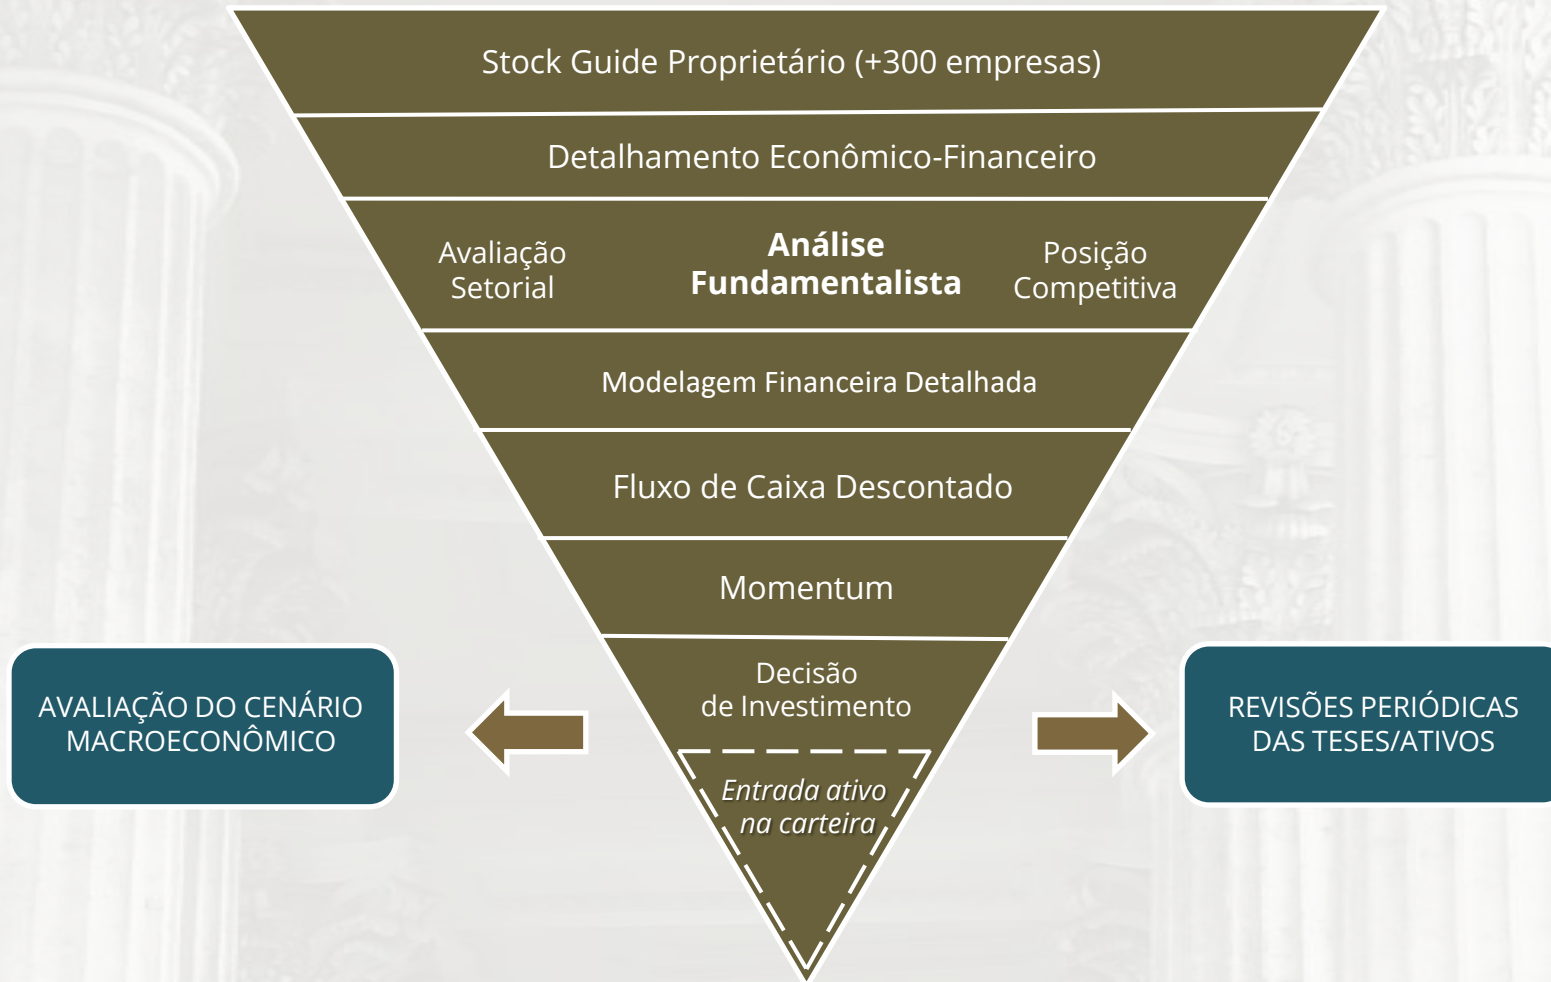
Stock Guide Proprietário (+300 empresas)

Detalhamento Econômico-Financeiro

Avaliação Setorial

**Análise Fundamentalista**

Posição Competitiva

Modelagem Financeira Detalhada

Fluxo de Caixa Descontado

Momentum

Decisão de Investimento

*Entrada ativo na carteira*

AVALIAÇÃO DO CENÁRIO MACROECONÔMICO

REVISÕES PERIÓDICAS DAS TESES/ATIVOS